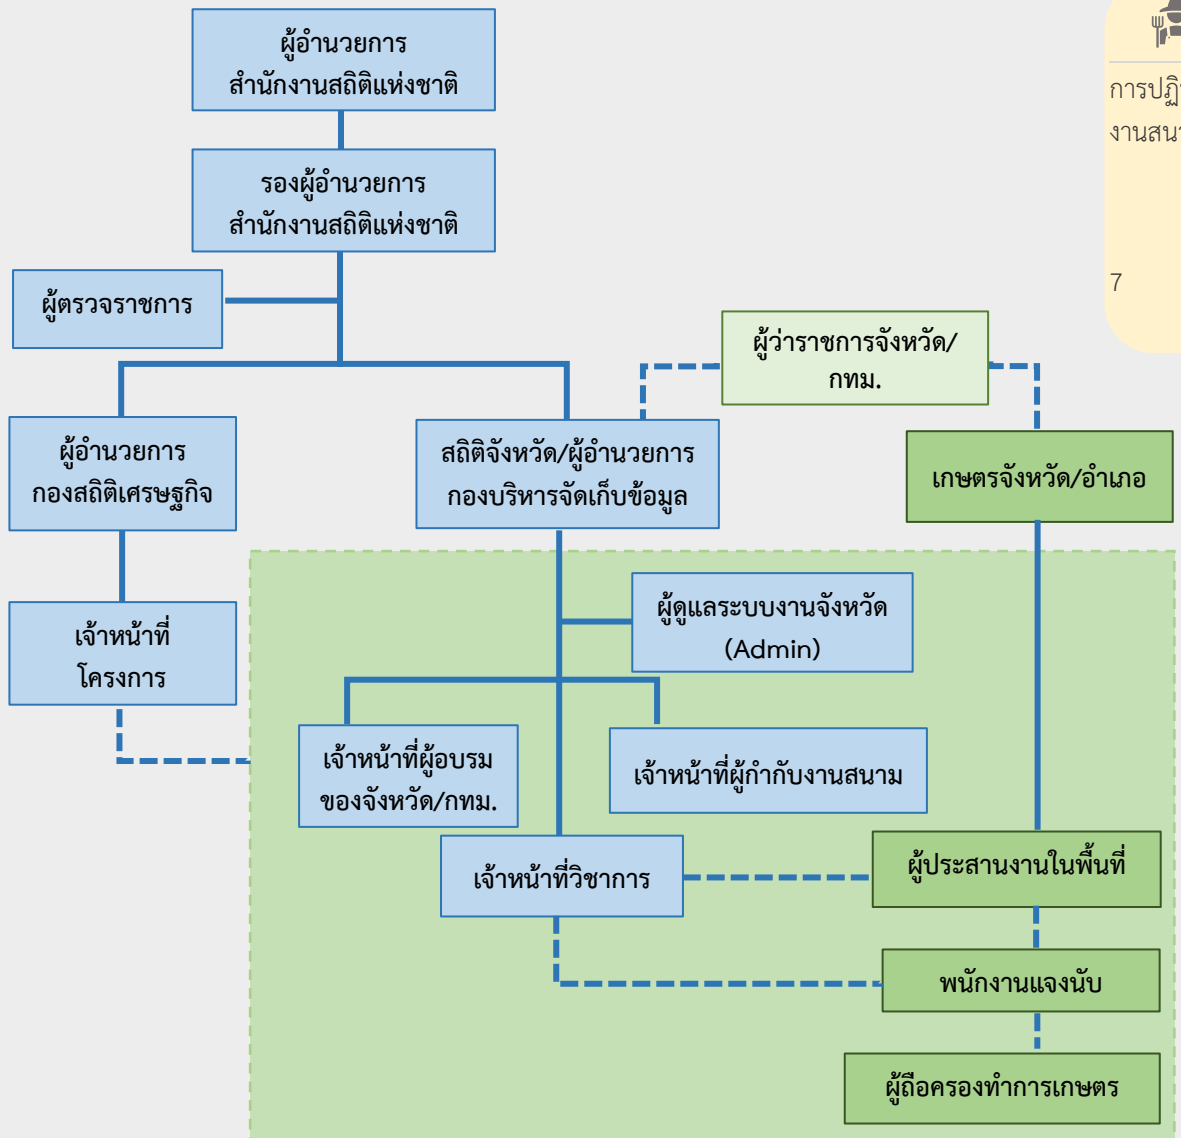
ผู้อำนวยการ
สำนักงานสถิติแห่งชาติ

รองผู้อำนวยการ
สำนักงานสถิติแห่งชาติ

ผู้ตรวจราชการ

ผู้ว่าราชการจังหวัด/
กทม.

ผู้อำนวยการ
กองสถิติเศรษฐกิจ

สถิติจังหวัด/ผู้อำนวยการ
กองบริหารจัดเก็บข้อมูล

เกษตรจังหวัด/อำเภอ

เจ้าหน้าที่
โครงการ

ผู้ดูแลระบบงานจังหวัด
(Admin)

เจ้าหน้าที่ผู้อบรม
ของจังหวัด/กทม.

เจ้าหน้าที่ผู้กำกับงานสนาม

เจ้าหน้าที่วิชาการ

ผู้ประสานงานในพื้นที่

พนักงานแจงนับ

ผู้ถือครองทำการเกษตร

การปฏิ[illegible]
งานสน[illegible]

7